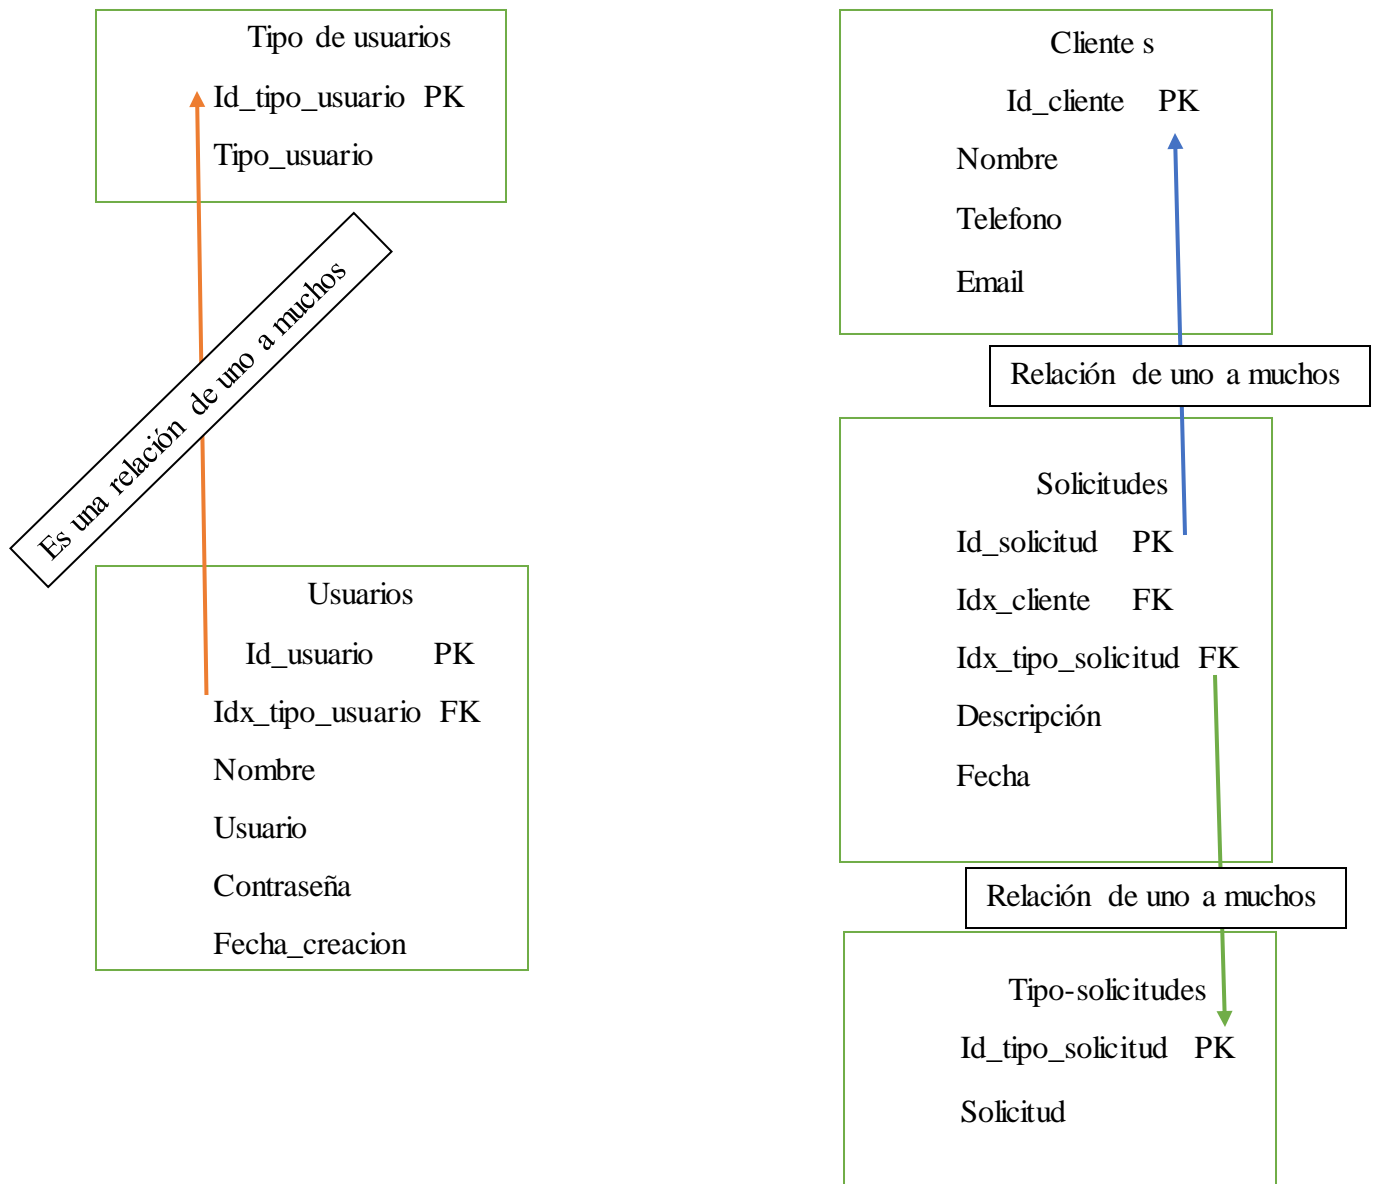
Tipo de usuarios
Id_tipo_usuario PK
Tipo_usuario

Es una relación de uno a muchos

Usuarios
Id_usuario PK
Idx_tipo_usuario FK
Nombre
Usuario
Contraseña
Fecha_creacion

Cliente s
Id_cliente PK
Nombre
Telefono
Email

Relación de uno a muchos

Solicitudes
Id_solicitud PK
Idx_cliente FK
Idx_tipo_solicitud FK
Descripción
Fecha

Relación de uno a muchos

Tipo-solicitudes
Id_tipo_solicitud PK
Solicitud